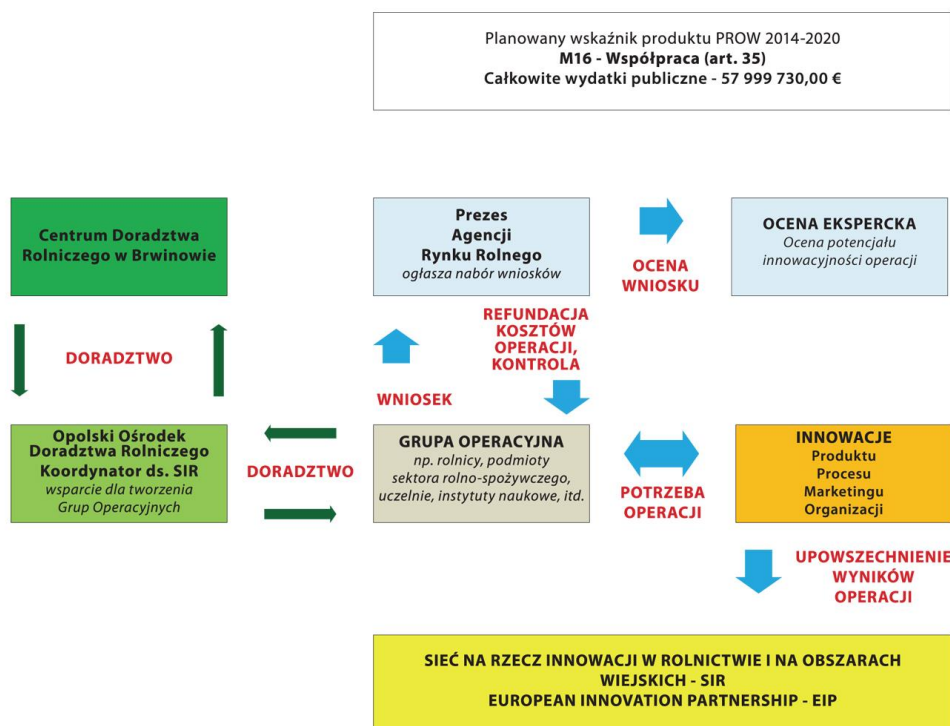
Planowany wskaźnik produktu PROW 2014-2020
**M16 - Współpraca (art. 35)**
**Całkowite wydatki publiczne - 57 999 730,00 €**

Centrum Doradztwa Rolniczego w Brwinowie

DORADZTWO

Opolski Ośrodek Doradztwa Rolniczego Koordynator ds. SIR
wsparcie dla tworzenia Grup Operacyjnych

DORADZTWO

Prezes Agencji Rynku Rolnego
ogłasza nabór wniosków

WNIOSEK

REFUNDACJA KOSZTÓW OPERACJI, KONTROLA

GRUPA OPERACYJNA
np. rolnicy, podmioty sektora rolno-spożywczego, uczelnie, instytuty naukowe, itd.

OCENA WNIOSKU

OCENA EKSPERCKA
Ocena potencjału innowacyjności operacji

POTRZEBA OPERACJI

INNOWACJE
Produktu
Procesu
Marketingu
Organizacji

UPOWSZECHNIENIE WYNIKÓW OPERACJI

SIEĆ NA RZECZ INNOWACJI W ROLNICTWIE I NA OBSZARACH WIEJSKICH - SIR
EUROPEAN INNOVATION PARTNERSHIP - EIP